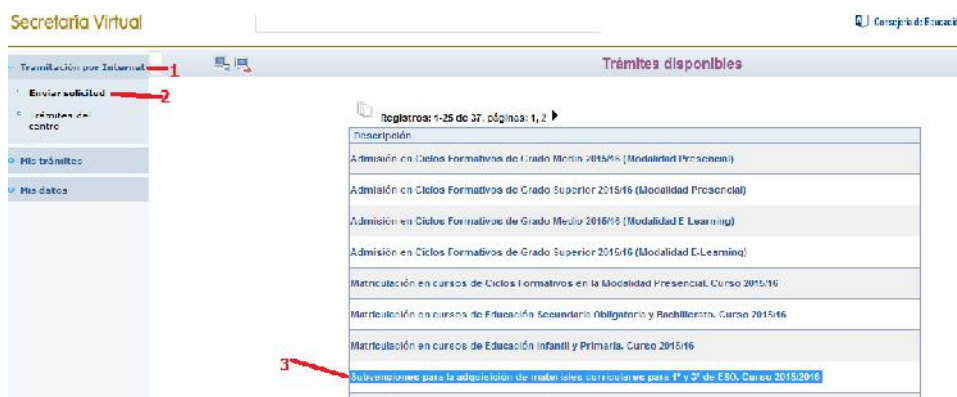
Secretaría Virtual

Consejería de Educaci

Tramitación por Internet 1

Enviar solicitud 2

Trámites del centro

Mis trámites

Mis datos

Trámites disponibles

Registros: 1-25 de 37, páginas: 1, 2

| Descripción |
|---|
| Admisión en Ciclos Formativos de Grado Medio 2015/16 (Modalidad Presencial) |
| Admisión en Ciclos Formativos de Grado Superior 2015/16 (Modalidad Presencial) |
| Admisión en Ciclos Formativos de Grado Medio 2015/16 (Modalidad E-Learning) |
| Admisión en Ciclos Formativos de Grado Superior 2015/16 (Modalidad E-Learning) |
| Matriculación en cursos de Ciclos Formativos en la Modalidad Presencial. Curso 2015/16 |
| Matriculación en cursos de Educación Secundaria Obligatoria y Bachillerato. Curso 2015/16 |
| Matriculación en cursos de Educación Infantil y Primaria. Curso 2015/16 |
| Subvenciones para la adquisición de materiales curriculares para 1º y 3º de ESO. Curso 2015/2016 |

3